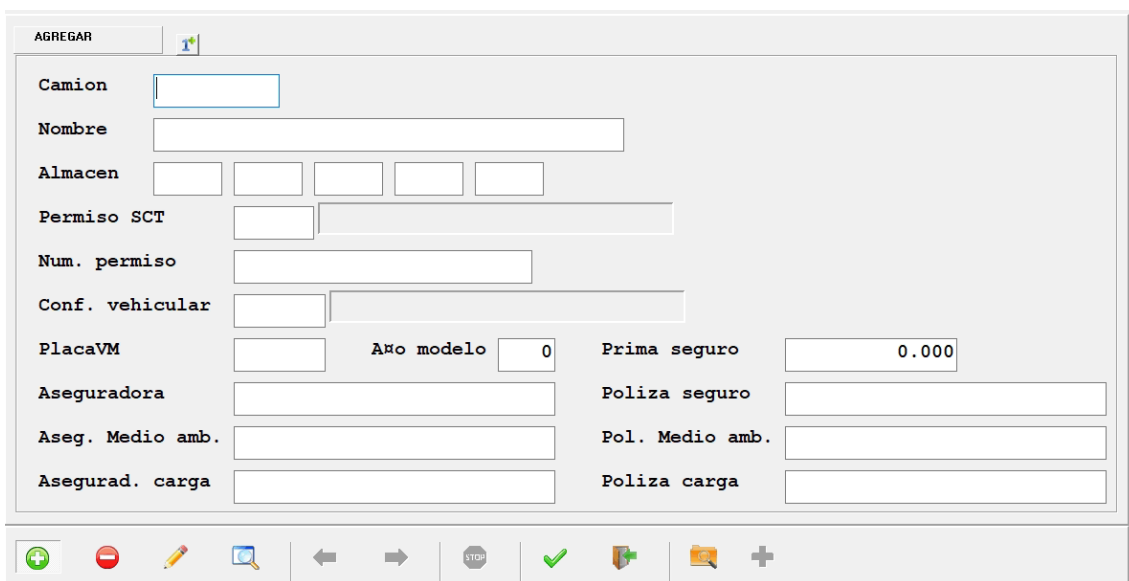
AGREGAR

Camion

Nombre

Almacen

Permiso SCT

Num. permiso

Conf. vehicular

PlacaVM

A¤o modelo 0

Prima seguro 0.000

Aseguradora

Poliza seguro

Aseg. Medio amb.

Pol. Medio amb.

Asegurad. carga

Poliza carga

STOP